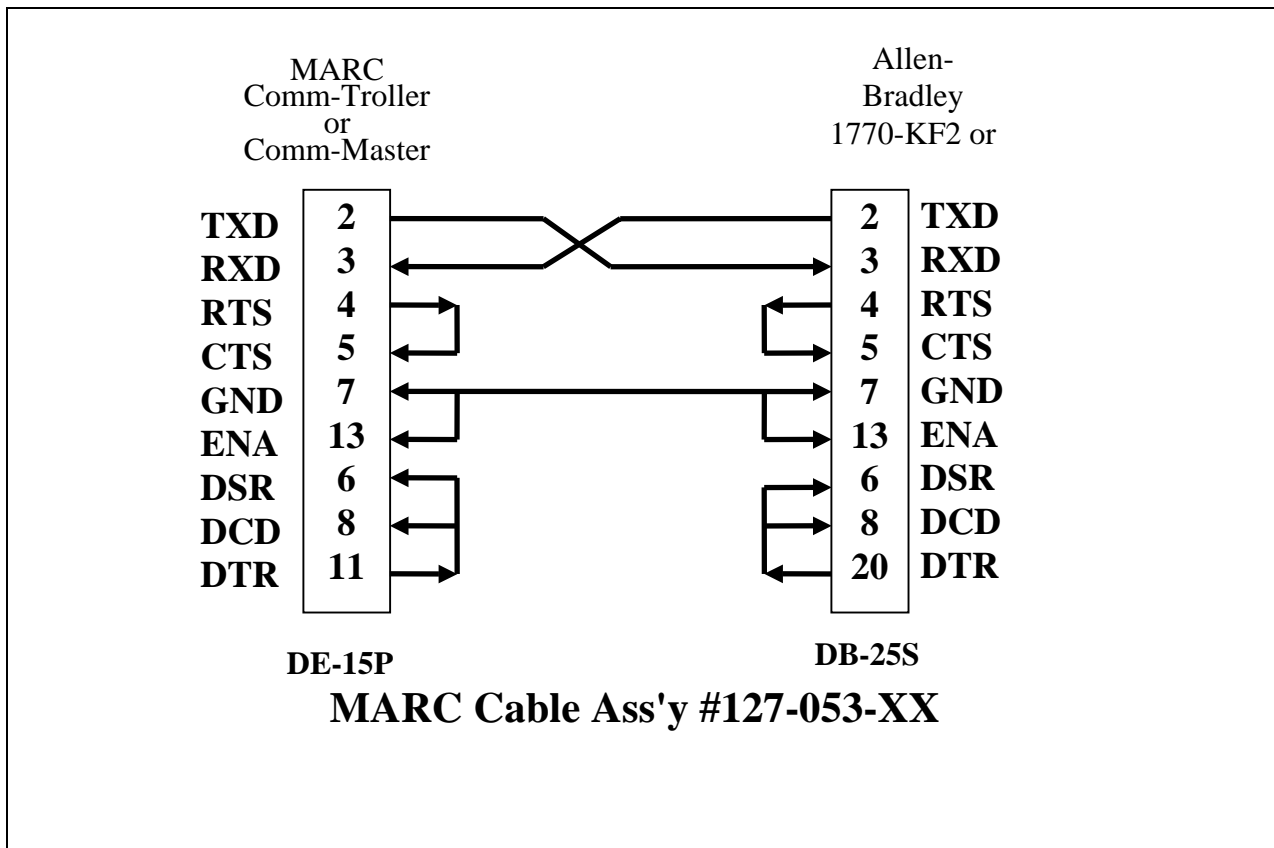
MARC Comm-Troller or Comm-Master

Allen-Bradley 1770-KF2 or

| | | | |
|---|---|---|---|
| TXD | 2 | 2 | TXD |
| RXD | 3 | 3 | RXD |
| RTS | 4 | 4 | RTS |
| CTS | 5 | 5 | CTS |
| GND | 7 | 7 | GND |
| ENA | 13 | 13 | ENA |
| DSR | 6 | 6 | DSR |
| DCD | 8 | 8 | DCD |
| DTR | 11 | 20 | DTR |

DE-15P

DB-25S

MARC Cable Ass'y #127-053-XX